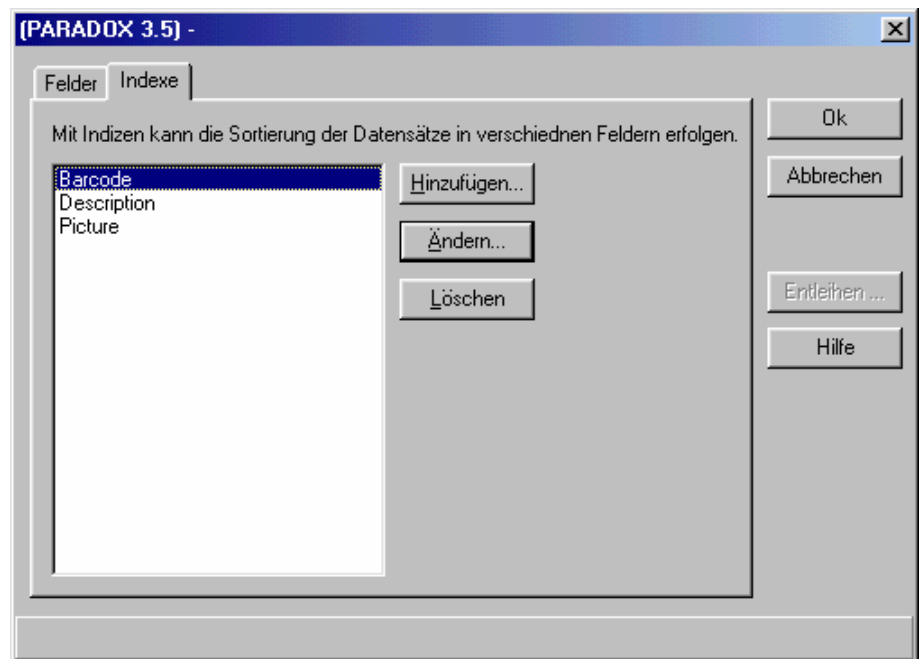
(PARADOX 3.5) -

Felder
Indexe

Mit Indizen kann die Sortierung der Datensätze in verschiednen Feldern erfolgen.

Barcode
Description
Picture

Hinzufügen...
Ändern...
Löschen

Ok
Abbrechen
Entleihen ...
Hilfe